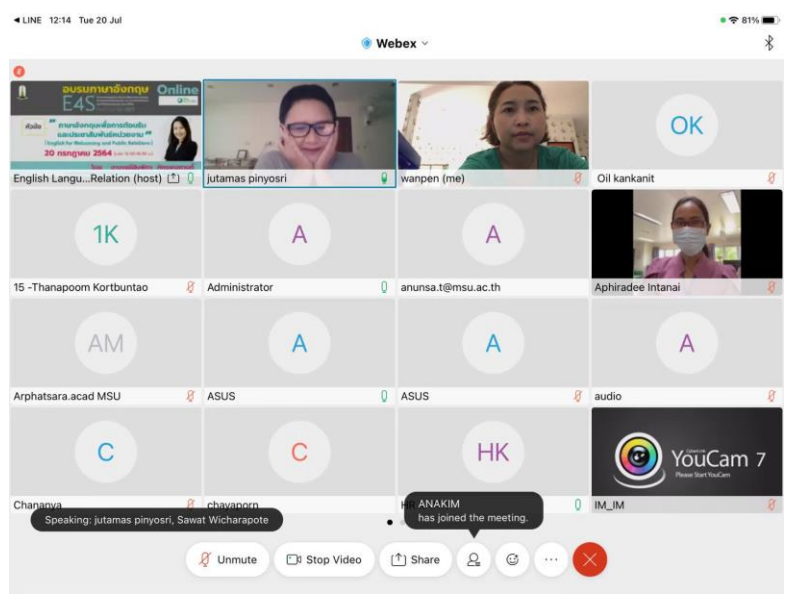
◀ LINE 12:14 Tue 20 Jul
81%
Webex
อบรมภาษาอังกฤษ Online
E4S
หัวข้อ "ภาษาอังกฤษเพื่อการต้อนรับและประชาสัมพันธ์หน่วยงาน"
(English for Welcoming and Public Relations)
30 กรกฎาคม 2564
English Langu...Relation (host)
jutamas pinyosri
wanpen (me)
OK
Oil kankanit
1K
15 -Thanapoom Kortbuntao
A
Administrator
A
anunsa.t@msu.ac.th
Aphiradee Intanai
AM
Arphatsara.acad MSU
A
ASUS
A
ASUS
A
audio
C
Chananya
C
chayaporn
HK
HR
YouCam 7
Please Start YouCam
IM_IM
Speaking: jutamas pinyosri, Sawat Wicharapote
ANAKIM
has joined the meeting.
Unmute
Stop Video
Share